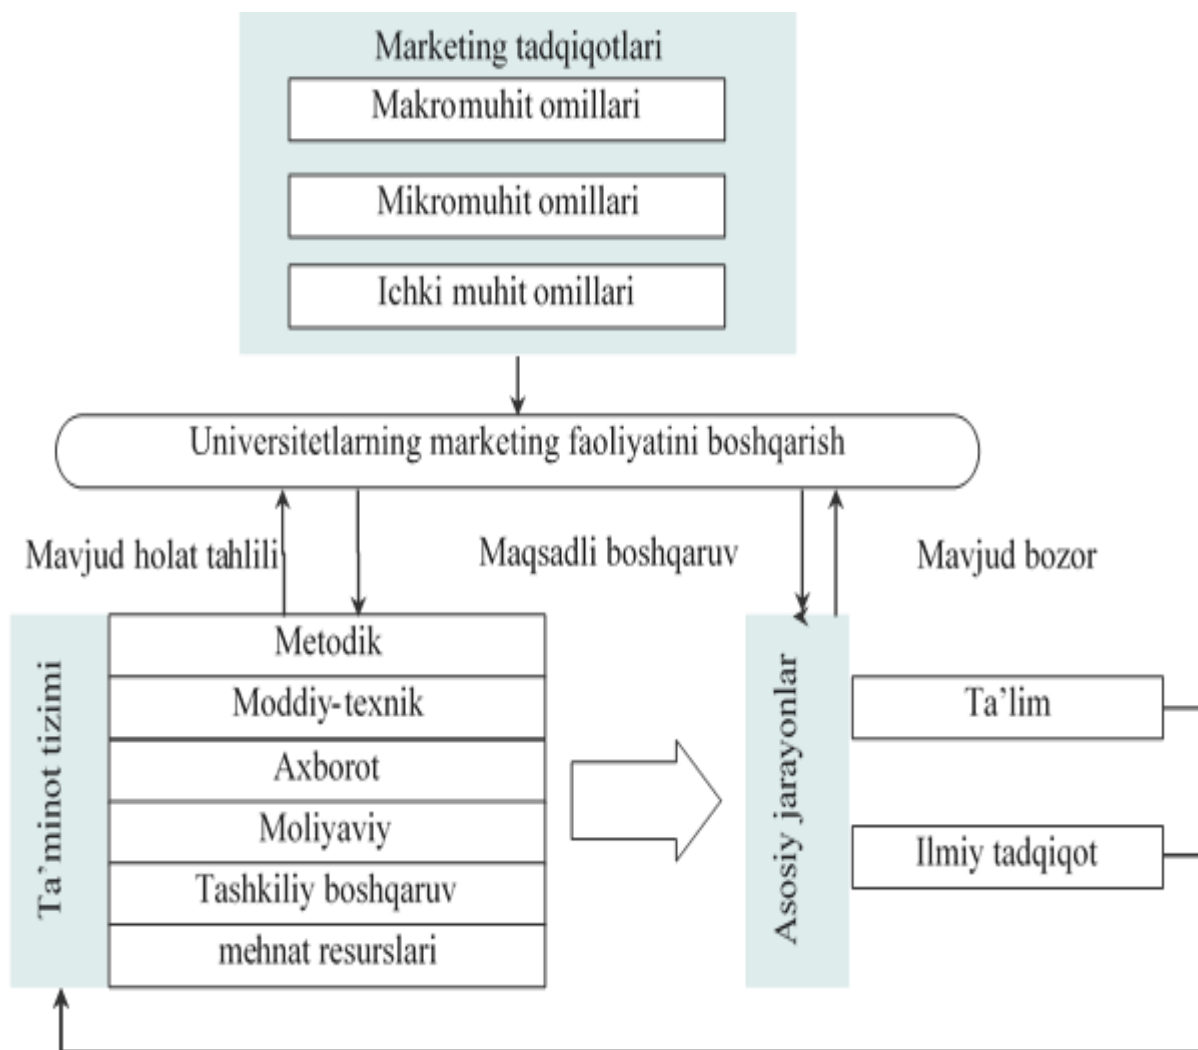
Marketing tadqiqotlari

Makromuhit omillari

Mikromuhit omillari

Ichki muhit omillari

Universitetlarning marketing faoliyatini boshqarish

Mavjud holat tahlili

Maqsadli boshqaruv

Mavjud bozor

Ta'minot tizimi

Metodik

Moddiy-texnik

Axborot

Moliyaviy

Tashkiliy boshqaruv

mehnat resurslari

Asosiy jarayonlar

Ta'lim

Ilmiy tadqiqot